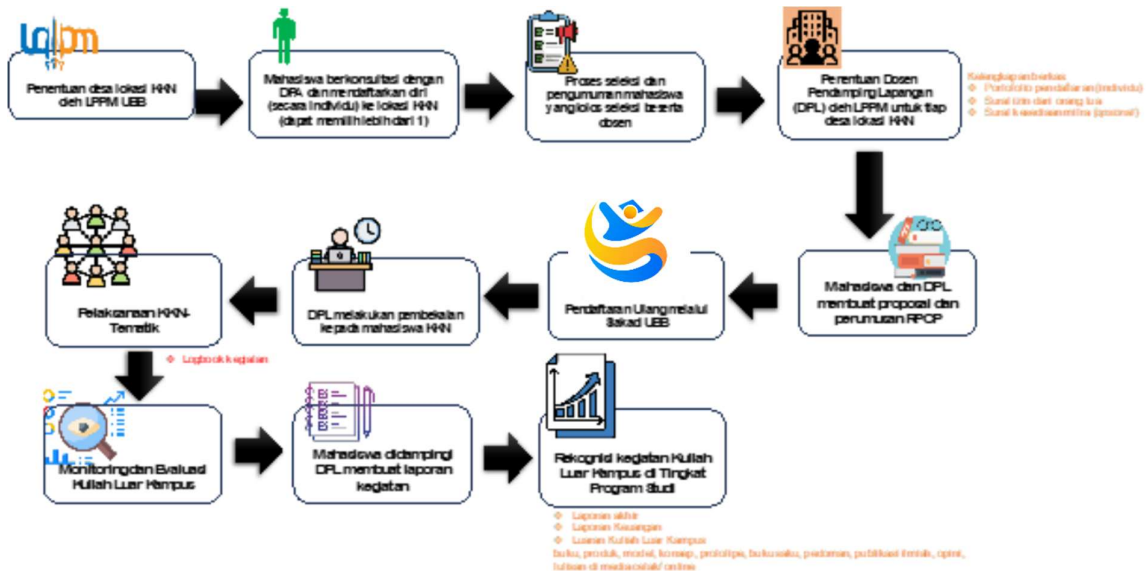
lppm

Penentuan desa lokasi KKN oleh LPPM UBB

Mahasiswa berkonsultasi dengan DPA dan mendaftarkan diri (secara individu) ke lokasi KKN (dapat memilih lebih dari 1)

Proses seleksi dan pengumuman mahasiswa yang lolos seleksi beserta dosen

Penentuan Dosen Pendamping Lapangan (DPL) oleh LPPM untuk tiap desa lokasi KKN

Kelengkapan berkas
❖ Portofolio pendaftaran (individu)
❖ Surat izin dari orang tua
❖ Surat keterangan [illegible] (opsional)

Mahasiswa dan DPL membuat proposal dan perumusan RPCP

Pendaftaran Ulang melalui Siakad UBB

DPL melakukan pembekalan kepada mahasiswa KKN

Pelaksanaan KKN-Tematik

❖ Logbook kegiatan

Monitoring dan Evaluasi Kuliah Luar Kampus

Mahasiswa didampingi DPL membuat laporan kegiatan

Rekognisi kegiatan Kuliah Luar Kampus di Tingkat Program Studi

❖ Laporan akhir
❖ Laporan Keuangan
❖ Luaran Kuliah Luar Kampus
buku, produk, model, konsep, prototipe, buku saku, pedoman, publikasi ilmiah, opini, tulisan di media sosial/ online